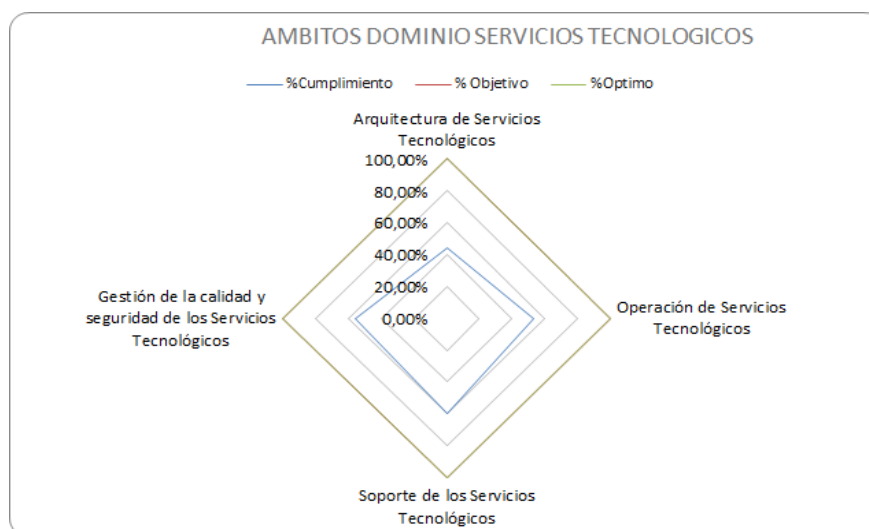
AMBITOS DOMINIO SERVICIOS TECNOLOGICOS

%Cumplimiento
% Objetivo
%Optimo

Arquitectura de Servicios Tecnológicos

100,00%
80,00%
60,00%
40,00%
20,00%
0,00%

Gestión de la calidad y seguridad de los Servicios Tecnológicos

Operación de Servicios Tecnológicos

Soporte de los Servicios Tecnológicos